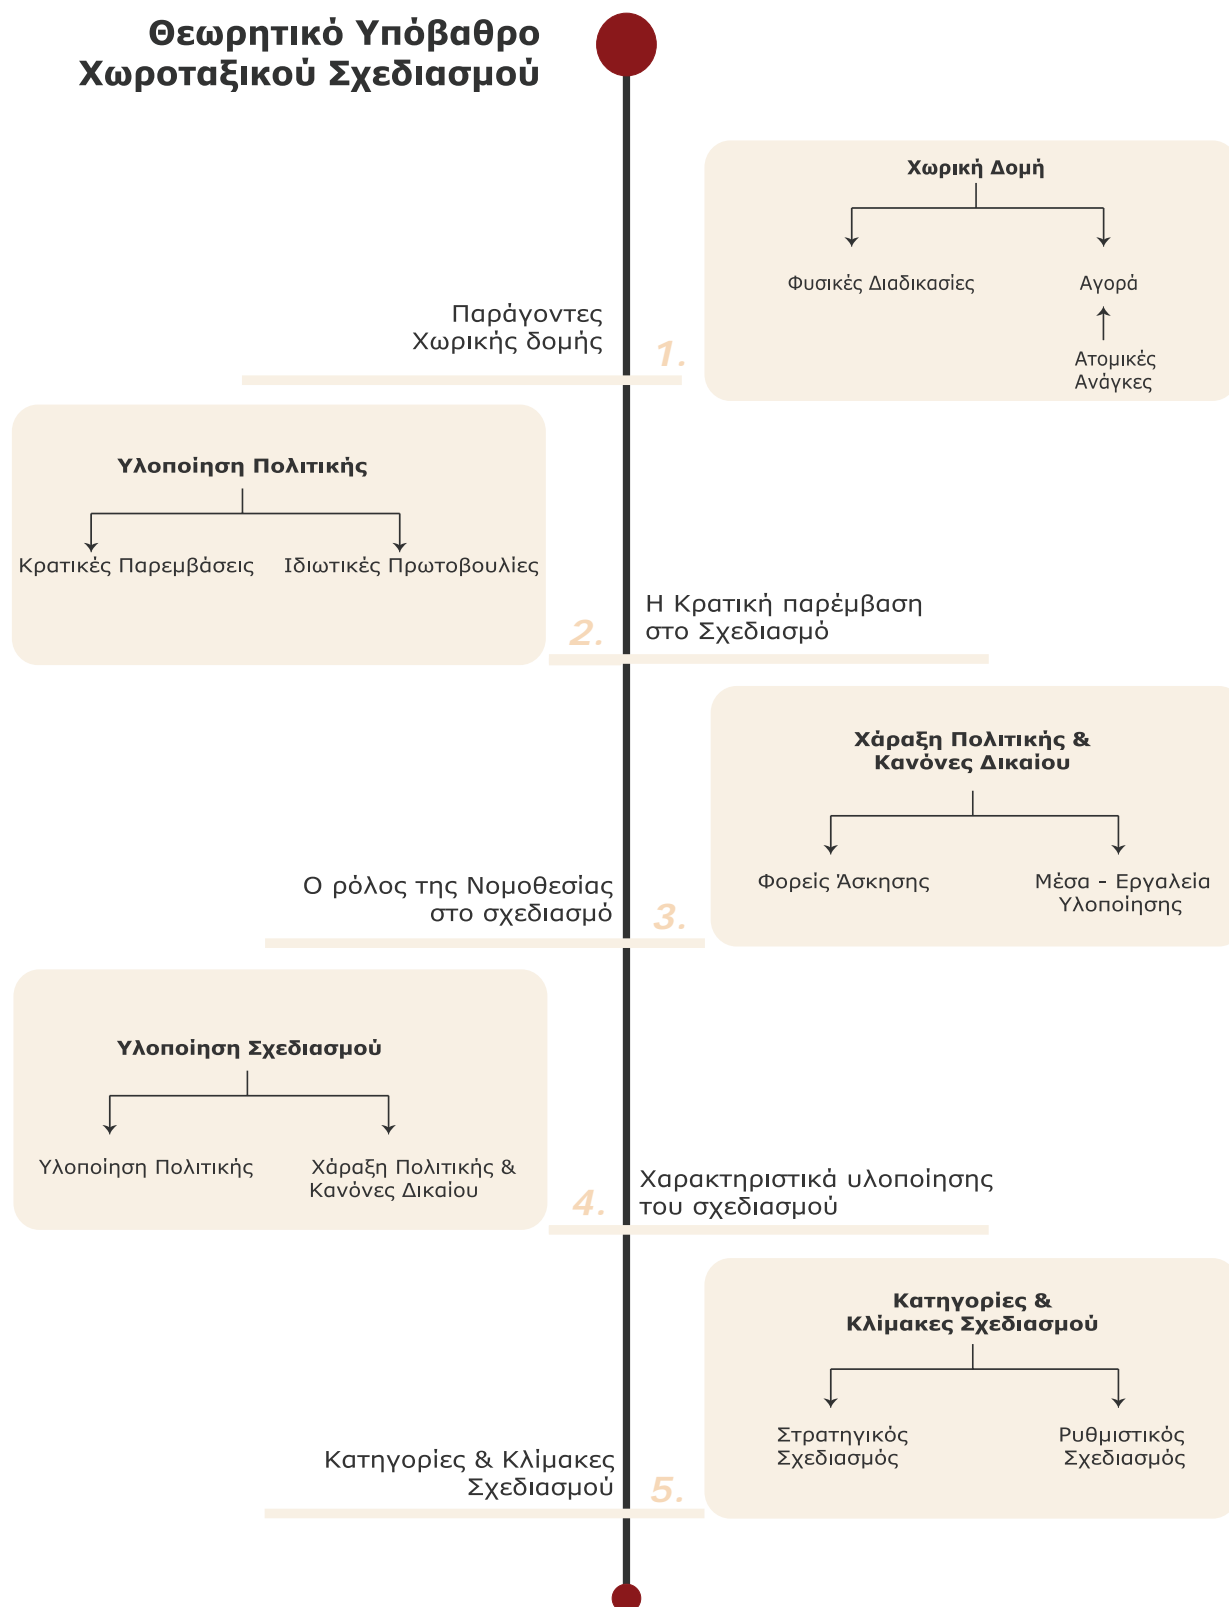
Θεωρητικό Υπόβαθρο Χωροταξικού Σχεδιασμού

Χωρική Δομή

Φυσικές Διαδικασίες

Αγορά

Ατομικές Ανάγκες

Παράγοντες Χωρικής δομής

1.

Υλοποίηση Πολιτικής

Κρατικές Παρεμβάσεις

Ιδιωτικές Πρωτοβουλίες

2.

Η Κρατική παρέμβαση στο Σχεδιασμό

Χάραξη Πολιτικής & Κανόνες Δικαίου

Φορείς Άσκησης

Μέσα - Εργαλεία Υλοποίησης

Ο ρόλος της Νομοθεσίας στο σχεδιασμό

3.

Υλοποίηση Σχεδιασμού

Υλοποίηση Πολιτικής

Χάραξη Πολιτικής & Κανόνες Δικαίου

4.

Χαρακτηριστικά υλοποίησης του σχεδιασμού

Κατηγορίες & Κλίμακες Σχεδιασμού

Στρατηγικός Σχεδιασμός

Ρυθμιστικός Σχεδιασμός

Κατηγορίες & Κλίμακες Σχεδιασμού

5.